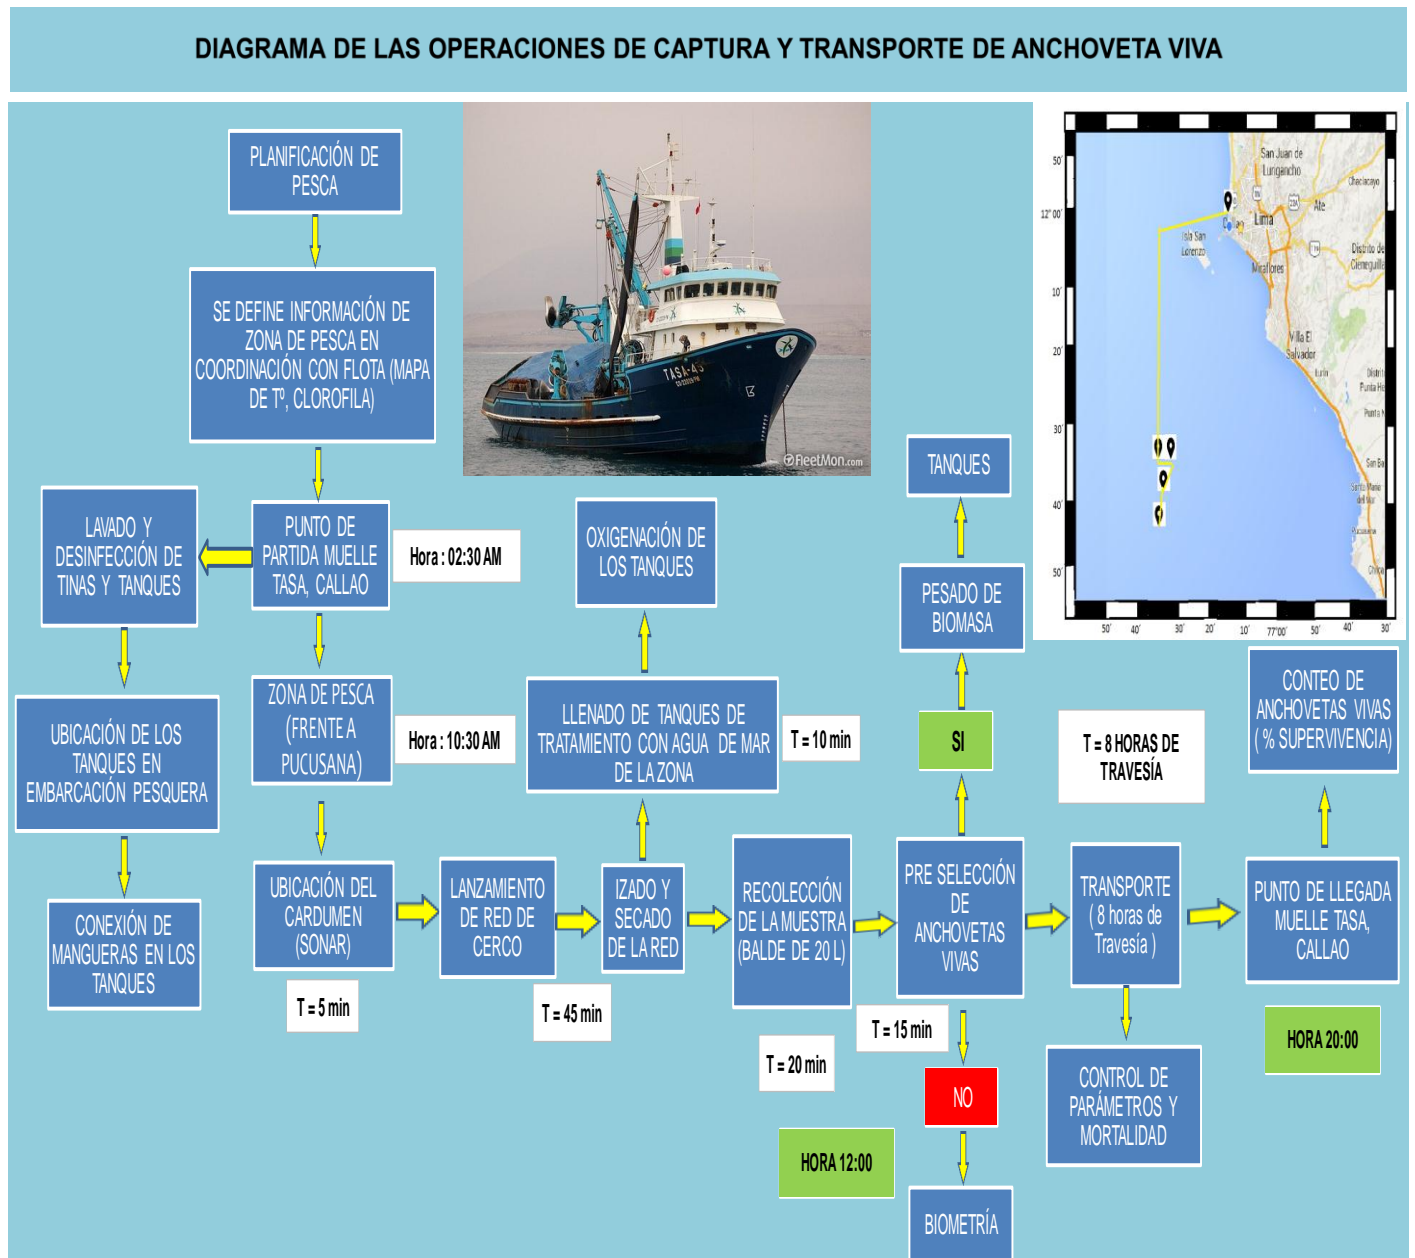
DIAGRAMA DE LAS OPERACIONES DE CAPTURA Y TRANSPORTE DE ANCHOVETA VIVA

PLANIFICACIÓN DE PESCA

SE DEFINE INFORMACIÓN DE ZONA DE PESCA EN COORDINACIÓN CON FLOTA (MAPA DE Tº, CLOROFILA)

TASA-43

FleetMon.com

LAVADO Y DESINFECCIÓN DE TINAS Y TANQUES

PUNTO DE PARTIDA MUELLE TASA, CALLAO

Hora : 02:30 AM

UBICACIÓN DE LOS TANQUES EN EMBARCACIÓN PESQUERA

CONEXIÓN DE MANGUERAS EN LOS TANQUES

ZONA DE PESCA (FRENTE A PUCUSANA)

Hora : 10:30 AM

UBICACIÓN DEL CARDUMEN (SONAR)

T = 5 min

LANZAMIENTO DE RED DE CERCO

T = 45 min

IZADO Y SECADO DE LA RED

OXIGENACIÓN DE LOS TANQUES

LLENADO DE TANQUES DE TRATAMIENTO CON AGUA DE MAR DE LA ZONA

T = 10 min

RECOLECCIÓN DE LA MUESTRA (BALDE DE 20 L)

T = 20 min

HORA 12:00

TANQUES

PESADO DE BIOMASA

SI

PRE SELECCIÓN DE ANCHOVETAS VIVAS

T = 15 min

NO

BIOMETRÍA

T = 8 HORAS DE TRAVESÍA

TRANSPORTE ( 8 horas de Travesía )

CONTROL DE PARÁMETROS Y MORTALIDAD

CONTEO DE ANCHOVETAS VIVAS ( % SUPERVIVENCIA)

PUNTO DE LLEGADA MUELLE TASA, CALLAO

HORA 20:00

San Juan de Lurigancho
Chaclacayo
Lima
Ate
Isla San Lorenzo
Miraflores
Distrito de Cieneguilla
Villa El Salvador
Lurín
Punta Hermosa
Punta Negra
San Bartolo
Santa María del Mar
Pucusana
Chilca
50'
12° 00'
10'
20'
30'
40'
50'
50'
40'
30'
20'
10'
77°00'
50'
40'
30'